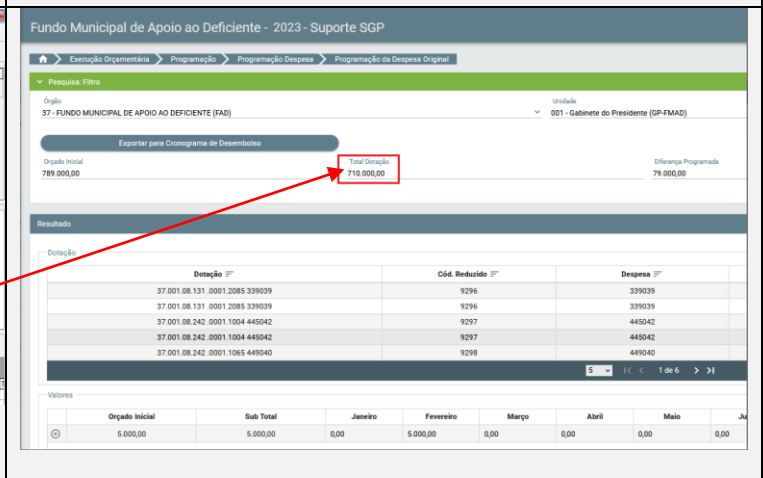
Fundo Municipal de Apoio ao Deficiente - 2023 - Suporte SGP

Execução Orçamentária > Programação > Programação Despesa > Programação da Despesa Original

Pesquisa: Filtro

Órgão
37 - FUNDO MUNICIPAL DE APOIO AO DEFICIENTE (FAD)

Unidade
001 - Gabinete do Presidente (GP-FMAD)

Exportar para Cronograma de Desembolso

Orçado Inicial
789.000,00

Total Dotação
710.000,00

Diferença Programada
79.000,00

Resultado

Dotação

| Dotação | Cód. Reduzido | Despesa |
|---|---|---|
| 37.001.08.131 .0001.2085 339039 | 9296 | 339039 |
| 37.001.08.131 .0001.2085 339039 | 9296 | 339039 |
| 37.001.08.242 .0001.1004 445042 | 9297 | 445042 |
| 37.001.08.242 .0001.1004 445042 | 9297 | 445042 |
| 37.001.08.242 .0001.1065 449040 | 9298 | 449040 |

5 1 de 6

Valores

| Orçado Inicial | Sub Total | Janeiro | Fevereiro | Março | Abril | Maio | Ju |
|---|---|---|---|---|---|---|---|
| 5.000,00 | 5.000,00 | 0,00 | 5.000,00 | 0,00 | 0,00 | 0,00 | 0,00 |